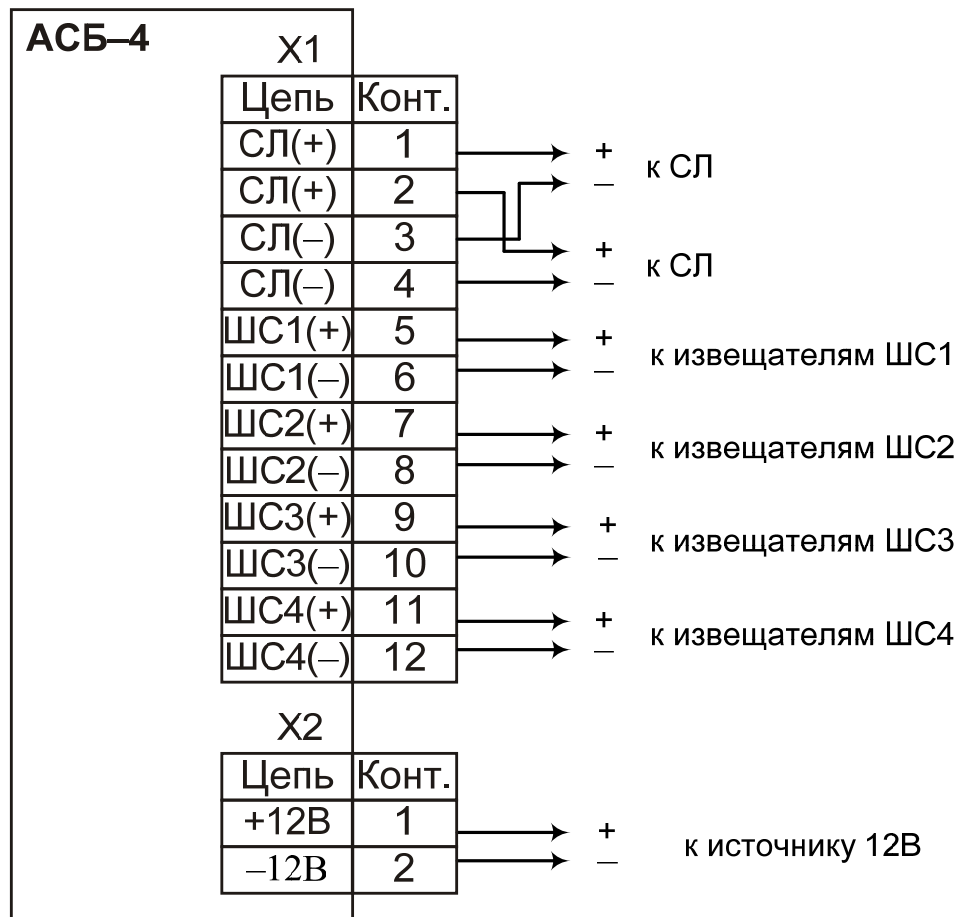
АСБ–4

X1

| Цепь | Конт. |
|---|---|
| СЛ(+) | 1 |
| СЛ(+) | 2 |
| СЛ(–) | 3 |
| СЛ(–) | 4 |
| ШС1(+) | 5 |
| ШС1(–) | 6 |
| ШС2(+) | 7 |
| ШС2(–) | 8 |
| ШС3(+) | 9 |
| ШС3(–) | 10 |
| ШС4(+) | 11 |
| ШС4(–) | 12 |

+ – к СЛ
+ – к СЛ
+ – к извещателям ШС1
+ – к извещателям ШС2
+ – к извещателям ШС3
+ – к извещателям ШС4

X2

| Цепь | Конт. |
|---|---|
| +12В | 1 |
| –12В | 2 |

+ – к источнику 12В